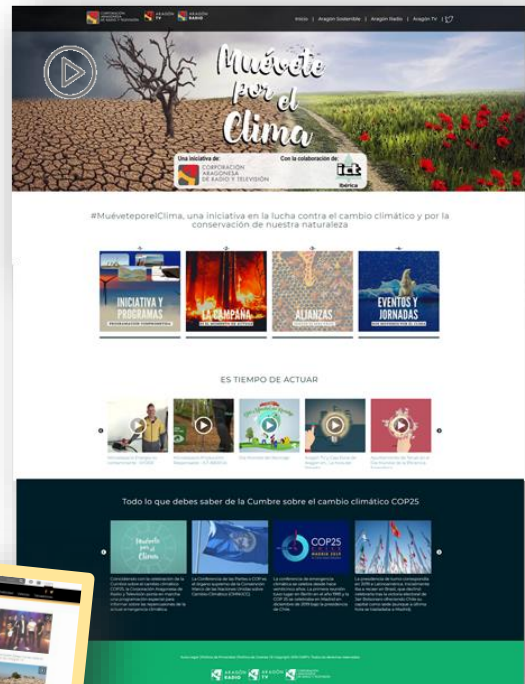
CORPORACIÓN ARAGONESA DE RADIO Y TELEVISIÓN ARAGÓN TV ARAGÓN RADIO

Inicio | Aragón Sostenible | Aragón Radio | Aragón TV

Muévete por el Clima

Una iniciativa de: CORPORACIÓN ARAGONESA DE RADIO Y TELEVISIÓN

Con la colaboración de: Ibérica

#MuéveteporelClima, una iniciativa en la lucha contra el cambio climático y por la conservación de nuestra naturaleza

INICIATIVA Y PROGRAMAS

LA CAMPAÑA

ALIANZAS

EVENTOS Y JORNADAS

ES TIEMPO DE ACTUAR

Todo lo que debes saber de la Cumbre sobre el cambio climático COP25

COP25

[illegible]

ARAGÓN RADIO ARAGÓN TV